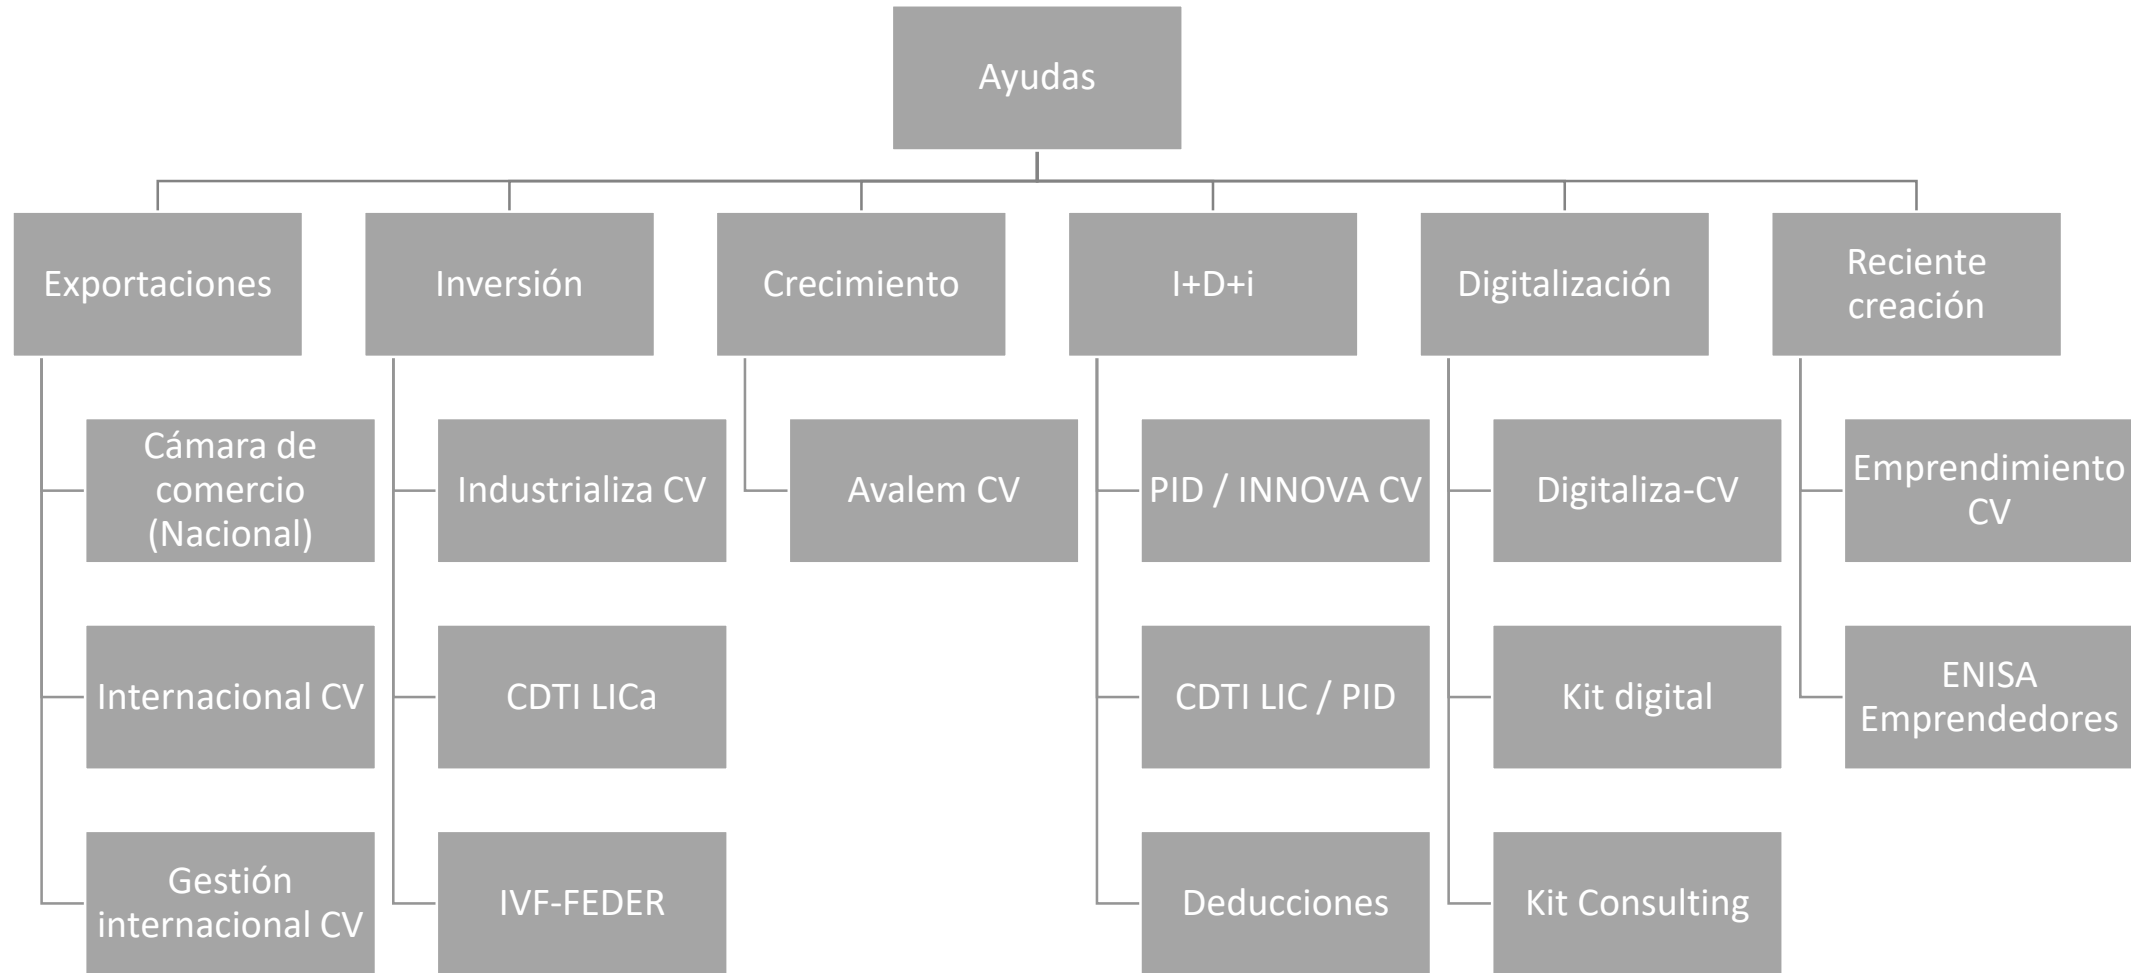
Ayudas

Exportaciones

Cámara de comercio (Nacional)

Internacional CV

Gestión internacional CV

Inversión

Industrializa CV

CDTI LICa

IVF-FEDER

Crecimiento

Avalem CV

I+D+i

PID / INNOVA CV

CDTI LIC / PID

Deducciones

Digitalización

Digitaliza-CV

Kit digital

Kit Consulting

Reciente creación

Emprendimiento CV

ENISA Emprendedores